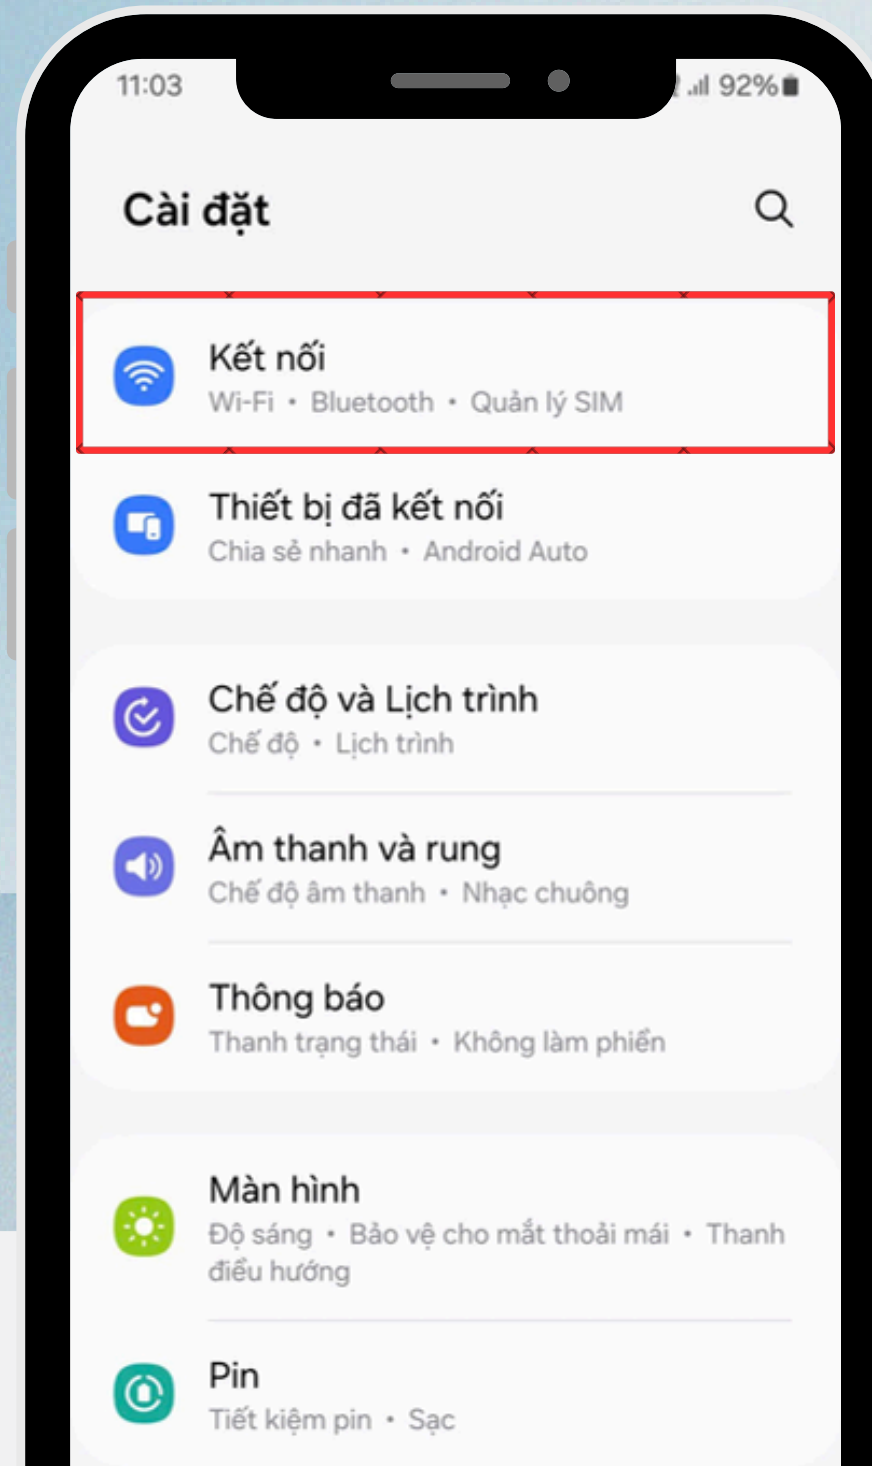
11:03

92%

Cài đặt

Kết nối
Wi-Fi • Bluetooth • Quản lý SIM

Thiết bị đã kết nối
Chia sẻ nhanh • Android Auto

Chế độ và Lịch trình
Chế độ • Lịch trình

Âm thanh và rung
Chế độ âm thanh • Nhạc chuông

Thông báo
Thanh trạng thái • Không làm phiền

Màn hình
Độ sáng • Bảo vệ cho mắt thoải mái • Thanh điều hướng

Pin
Tiết kiệm pin • Sạc